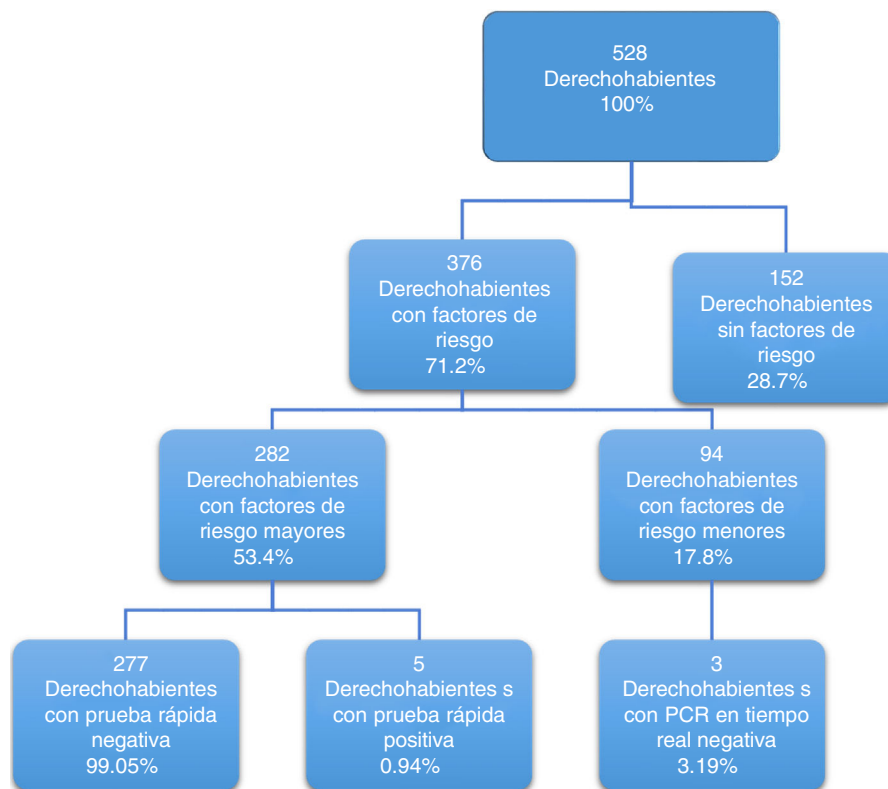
528
Derechohabientes
100%

376
Derechohabientes con factores de riesgo
71.2%

152
Derechohabientes sin factores de riesgo
28.7%

282
Derechohabientes con factores de riesgo mayores
53.4%

94
Derechohabientes con factores de riesgo menores
17.8%

277
Derechohabientes con prueba rápida negativa
99.05%

5
Derechohabientes s con prueba rápida positiva
0.94%

3
Derechohabientes s con PCR en tiempo real negativa
3.19%